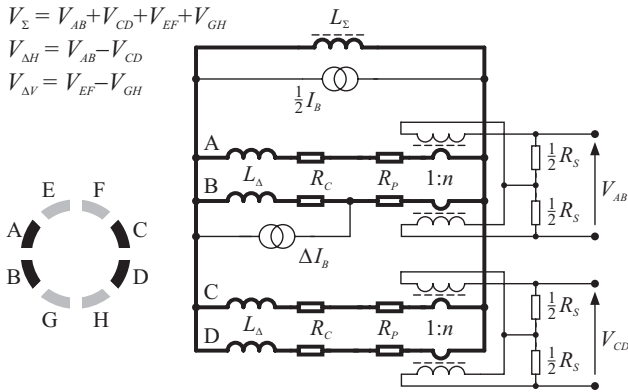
$V_{\Sigma} = V_{AB}+V_{CD}+V_{EF}+V_{GH}$
$V_{\Delta H} = V_{AB}-V_{CD}$
$V_{\Delta V} = V_{EF}-V_{GH}$

$L_{\Sigma}$

$\frac{1}{2}I_B$

E F
A C
B D
G H

A
$L_{\Delta}$ $R_C$ $R_P$ 1:$n$
B
$\Delta I_B$

$\frac{1}{2}R_S$
$\frac{1}{2}R_S$
$V_{AB}$

C
$L_{\Delta}$ $R_C$ $R_P$ 1:$n$
D

$\frac{1}{2}R_S$
$\frac{1}{2}R_S$
$V_{CD}$